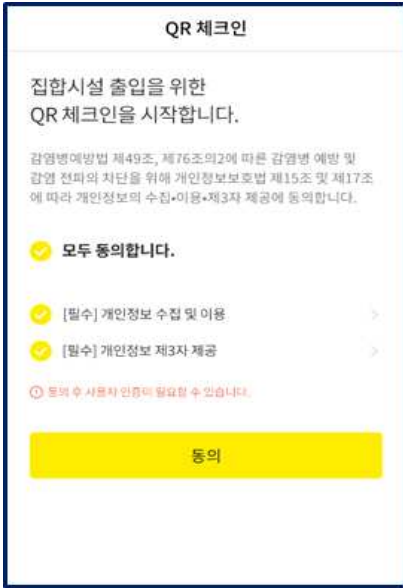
QR 체크인

집합시설 출입을 위한
QR 체크인을 시작합니다.

감염병예방법 제49조, 제76조의2에 따른 감염병 예방 및 감염 전파의 차단을 위해 개인정보보호법 제15조 및 제17조에 따라 개인정보의 수집•이용•제3자 제공에 동의합니다.

모두 동의합니다.

[필수] 개인정보 수집 및 이용

[필수] 개인정보 제3자 제공

동의 후 사용자 인증이 필요할 수 있습니다.

동의